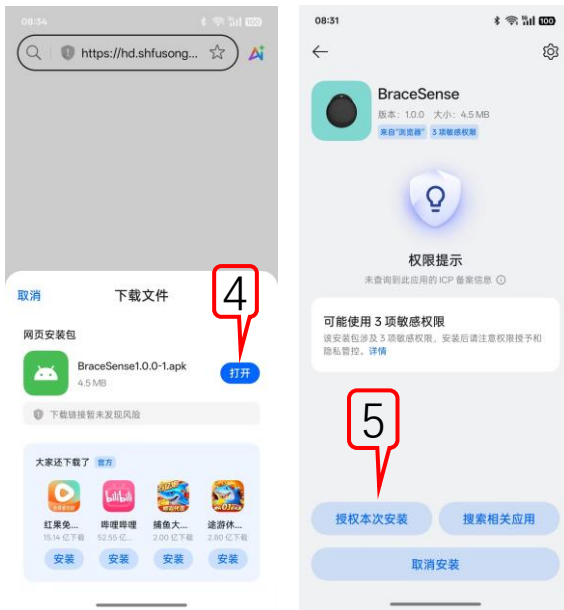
08:34
100

https://hd.shfusong...

取消
下载文件
4

网页安装包
BraceSense1.0.0-1.apk
4.5 MB
打开

下载链接暂未发现风险

大家还下载了 官方
红果免...
15.14 亿下载
安装
哔哩哔哩
52.55 亿下载
安装
捕鱼大...
2.00 亿下载
安装
途游休...
2.80 亿下载
安装

08:31
100

BraceSense
版本：1.0.0 大小：4.5 MB
来自"浏览器" 3 项敏感权限

权限提示
未查询到此应用的 ICP 备案信息

可能使用 3 项敏感权限
该安装包涉及 3 项敏感权限，安装后请注意权限授予和隐私管控。详情

5

授权本次安装
搜索相关应用
取消安装